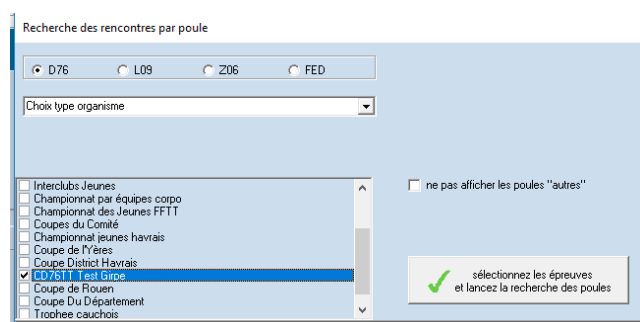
Recherche des rencontres par poule

D76
L09
Z06
FED

Choix type organisme

Interclubs Jeunes
Championnat par équipes corpo
Championnat des Jeunes FFTT
Coupes du Comité
Championnat jeunes havrais
Coupe de l'Yères
Coupe District Havrais
CD76TT Test Girpe
Coupe de Rouen
Coupe Du Département
Trophee cauchois

ne pas afficher les poules "autres"

sélectionnez les épreuves et lancez la recherche des poules